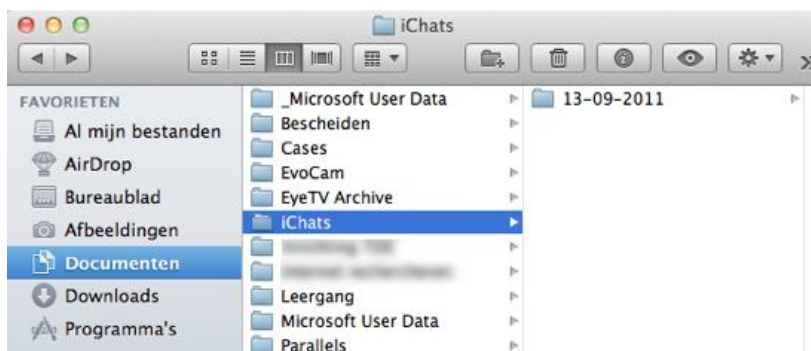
iChats

FAVORIETEN
Al mijn bestanden
AirDrop
Bureaublad
Afbeeldingen
Documenten
Downloads
Programma's

_Microsoft User Data
Bescheiden
Cases
EvoCam
EyeTV Archive
iChats
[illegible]
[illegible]
Leergang
Microsoft User Data
Parallels

13-09-2011